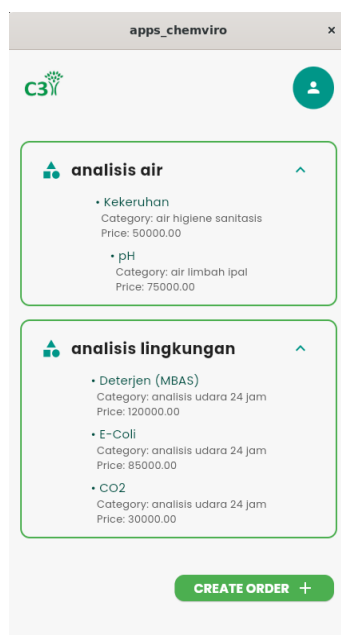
apps_chemviro

×

C3

analisis air

• Kekeruhan
Category: air higiene sanitasis
Price: 50000.00

• pH
Category: air limbah ipal
Price: 75000.00

analisis lingkungan

• Deterjen (MBAS)
Category: analisis udara 24 jam
Price: 120000.00

• E-Coli
Category: analisis udara 24 jam
Price: 85000.00

• CO2
Category: analisis udara 24 jam
Price: 30000.00

CREATE ORDER +